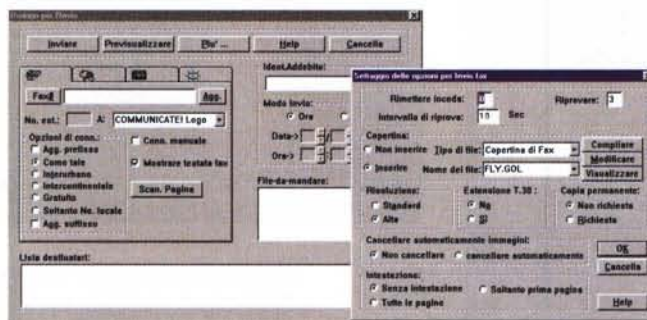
Dialogo per Invio

Inviare | Previsualizzare | Piu' ... | Help | Cancelle

Fax# | App.

No. est.: | A: COMMUNICATE! Logo

Opzioni di conn.:
Agg. prefisso
Come tale
Interurbano
Intercontinentale
Gratuito
Soltanto No. locale
Agg. suffisso

Conn. manuale
Mostrare tratata fax

Scan. Pagine

Ident.Addebito:

Modo invio:
Ore

Data->

Ore->

File-da-mandare:

Lista destinatari:

Settaggio delle opzioni per Invio fax

Rimettere incode: 0 | Riprovare: 3

Intervallo di riprova: 10 Sec

Copertina:
Non inserire | Tipo di file: Copertina di Fax | Compilare
Inserire | Nome del file: FLY.GOL | Modificare | Visualizzare

Risoluzione:
Standard
Alta

Estensione T.30 :
No
Si

Copia permanente:
Non richiesta
Richiesta

Cancellare automaticamente immagini:
Non cancellare | cancellare automaticamente

OK
Cancella

Intestazione:
Senza intestazione | Soltanto prima pagina
Tutte le pagine

Help